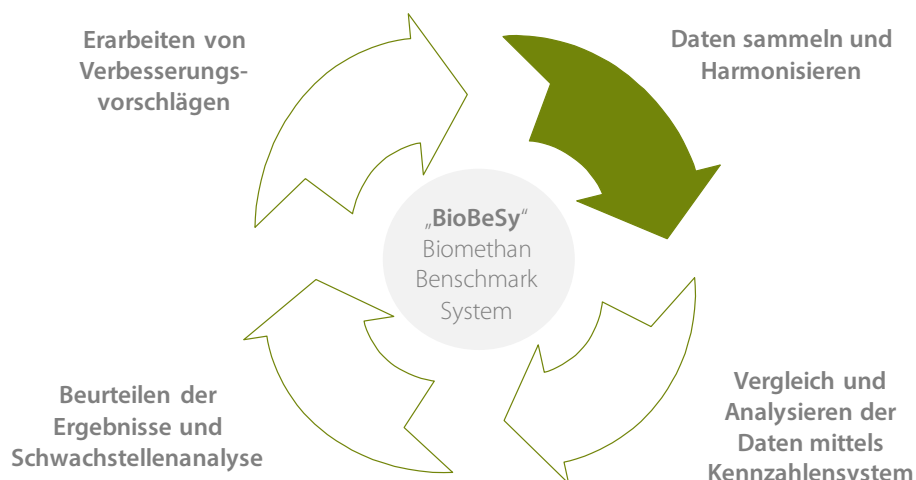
Erarbeiten von Verbesserungsvorschlägen

Daten sammeln und Harmonisieren

„BioBeSy“
Biomethan
Benschmark
System

Beurteilen der Ergebnisse und Schwachstellenanalyse

Vergleich und Analysieren der Daten mittels Kennzahlensystem